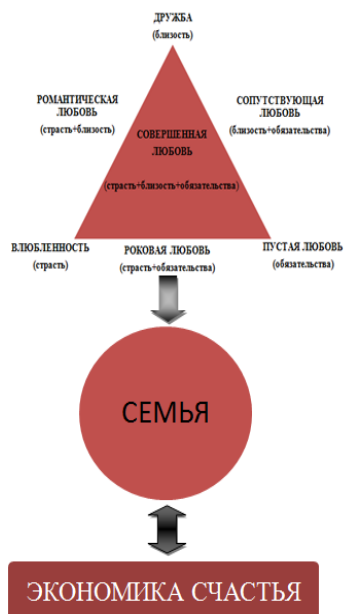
ДРУЖБА
(близость)

РОМАНТИЧЕСКАЯ ЛЮБОВЬ
(страсть+близость)

СОПУТСТВУЮЩАЯ ЛЮБОВЬ
(близость+обязательства)

СОВЕРШЕННАЯ ЛЮБОВЬ
(страсть+близость+обязательства)

ВЛЮБЛЕННОСТЬ
(страсть)

РОКОВАЯ ЛЮБОВЬ
(страсть+обязательства)

ПУСТАЯ ЛЮБОВЬ
(обязательства)

СЕМЬЯ

ЭКОНОМИКА СЧАСТЬЯ